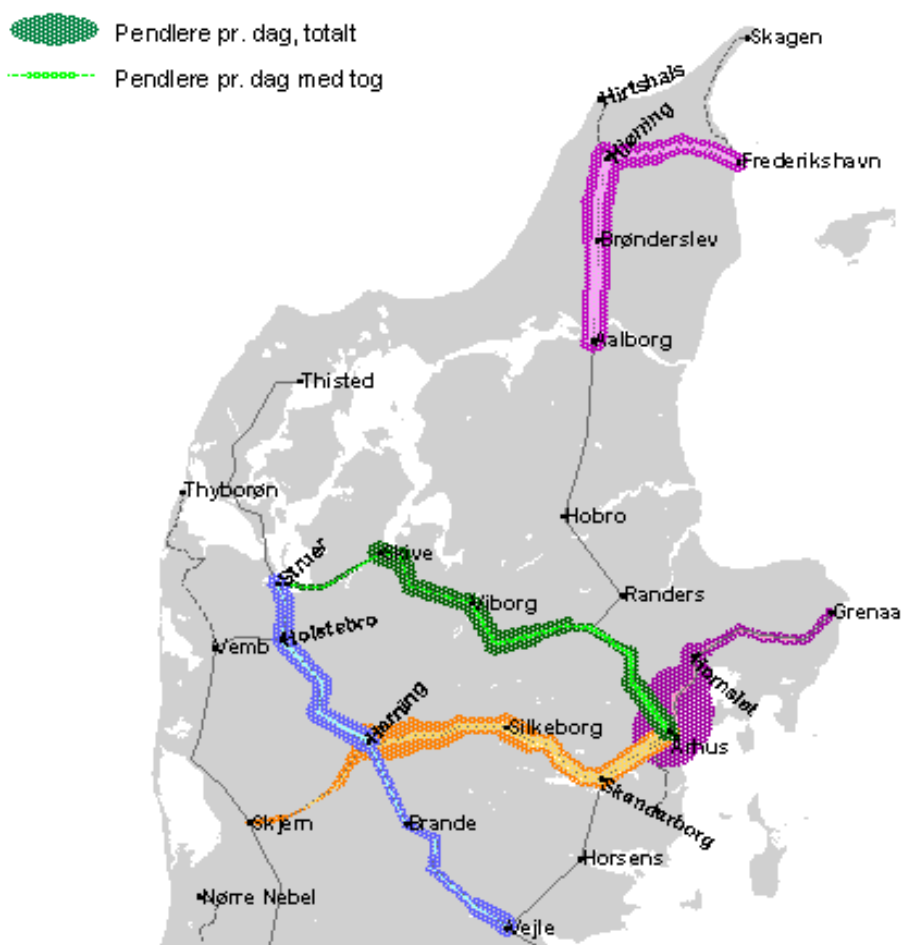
Pendlere pr. dag, totalt
Pendlere pr. dag med tog

Skagen
Hirtshals
Hjørring
Frederikshavn
Brønderslev
Aalborg
Thisted
Thyborøn
Hobro
Struer
Skive
Viborg
Randers
Grenaa
Holstebro
Vemb
Hornslet
Herning
Silkeborg
Aarhus
Skanderborg
Skjern
Brande
Horsens
Nørre Nebel
Vejle